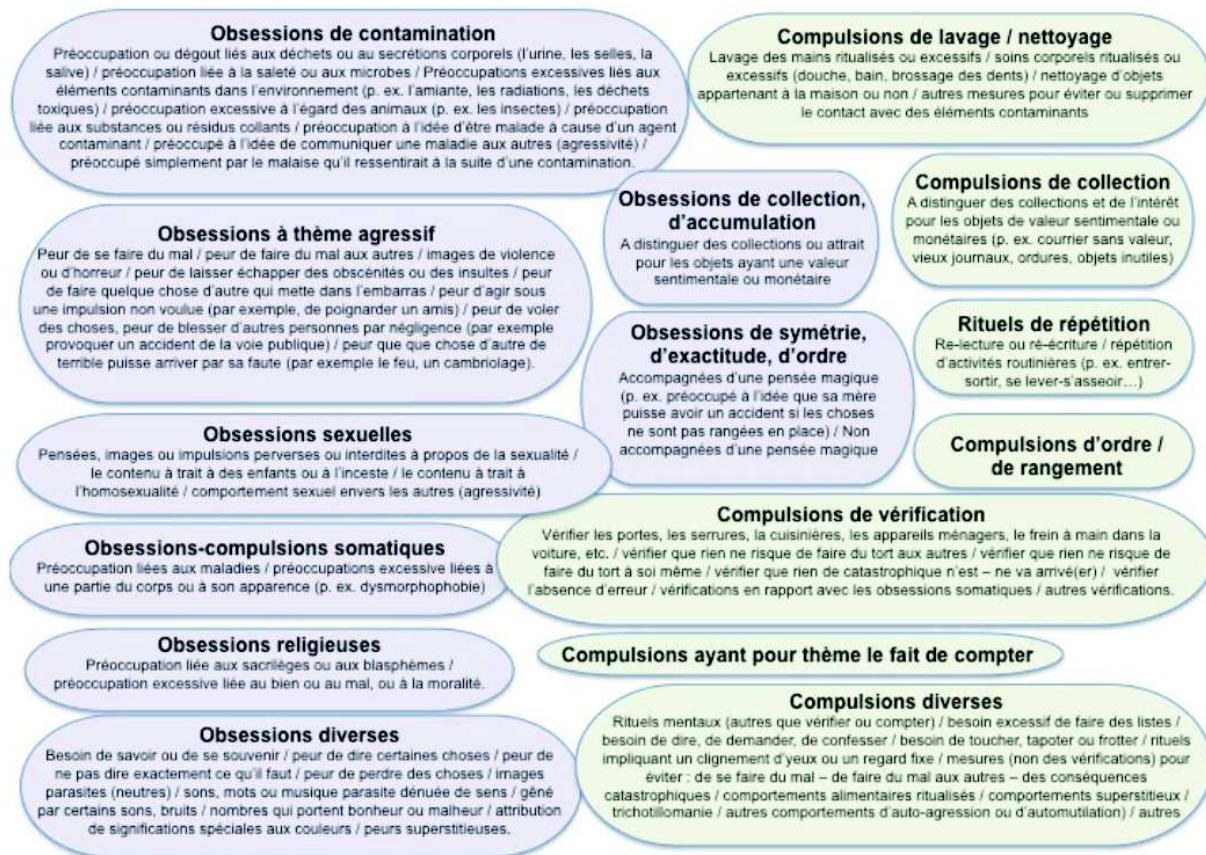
Obsessions de contamination
Préoccupation ou dégout liés aux déchets ou au secrétions corporels (l'urine, les selles, la salive) / préoccupation liée à la saleté ou aux microbes / Préoccupations excessives liés aux éléments contaminants dans l'environnement (p. ex. l'amiante, les radiations, les déchets toxiques) / préoccupation excessive à l'égard des animaux (p. ex. les insectes) / préoccupation liée aux substances ou résidus collants / préoccupation à l'idée d'être malade à cause d'un agent contaminant / préoccupé à l'idée de communiquer une maladie aux autres (agressivité) / préoccupé simplement par le malaise qu'il ressentirait à la suite d'une contamination.

Compulsions de lavage / nettoyage
Lavage des mains ritualisés ou excessifs / soins corporels ritualisés ou excessifs (douche, bain, brossage des dents) / nettoyage d'objets appartenant à la maison ou non / autres mesures pour éviter ou supprimer le contact avec des éléments contaminants

Obsessions à thème agressif
Peur de se faire du mal / peur de faire du mal aux autres / images de violence ou d'horreur / peur de laisser échapper des obscénités ou des insultes / peur de faire quelque chose d'autre qui mette dans l'embarras / peur d'agir sous une impulsion non voulue (par exemple, de poignarder un amis) / peur de voler des choses, peur de blesser d'autres personnes par négligence (par exemple provoquer un accident de la voie publique) / peur que que chose d'autre de terrible puisse arriver par sa faute (par exemple le feu, un cambriolage).

Obsessions de collection, d'accumulation
A distinguer des collections ou attrait pour les objets ayant une valeur sentimentale ou monétaire

Compulsions de collection
A distinguer des collections et de l'intérêt pour les objets de valeur sentimentale ou monétaires (p. ex. courrier sans valeur, vieux journaux, ordures, objets inutiles)

Obsessions de symétrie, d'exactitude, d'ordre
Accompagnées d'une pensée magique (p. ex. préoccupé à l'idée que sa mère puisse avoir un accident si les choses ne sont pas rangées en place) / Non accompagnées d'une pensée magique

Rituels de répétition
Re-lecture ou ré-écriture / répétition d'activités routinières (p. ex. entrer-sortir, se lever-s'asseoir…)

Compulsions d'ordre / de rangement

Obsessions sexuelles
Pensées, images ou impulsions perverses ou interdites à propos de la sexualité / le contenu à trait à des enfants ou à l'inceste / le contenu à trait à l'homosexualité / comportement sexuel envers les autres (agressivité)

Compulsions de vérification
Vérifier les portes, les serrures, les cuisinières, les appareils ménagers, le frein à main dans la voiture, etc. / vérifier que rien ne risque de faire du tort aux autres / vérifier que rien ne risque de faire du tort à soi même / vérifier que rien de catastrophique n'est – ne va arrivé(er) / vérifier l'absence d'erreur / vérifications en rapport avec les obsessions somatiques / autres vérifications.

Obsessions-compulsions somatiques
Préoccupation liées aux maladies / préoccupations excessive liées à une partie du corps ou à son apparence (p. ex. dysmorphophobie)

Obsessions religieuses
Préoccupation liée aux sacrilèges ou aux blasphèmes / préoccupation excessive liée au bien ou au mal, ou à la moralité.

Compulsions ayant pour thème le fait de compter

Obsessions diverses
Besoin de savoir ou de se souvenir / peur de dire certaines choses / peur de ne pas dire exactement ce qu'il faut / peur de perdre des choses / images parasites (neutres) / sons, mots ou musique parasite dénuée de sens / gêné par certains sons, bruits / nombres qui portent bonheur ou malheur / attribution de significations spéciales aux couleurs / peurs superstitieuses.

Compulsions diverses
Rituels mentaux (autres que vérifier ou compter) / besoin excessif de faire des listes / besoin de dire, de demander, de confesser / besoin de toucher, tapoter ou frotter / rituels impliquant un clignement d'yeux ou un regard fixe / mesures (non des vérifications) pour éviter : de se faire du mal – de faire du mal aux autres – des conséquences catastrophiques / comportements alimentaires ritualisés / comportements superstitieux / trichotillomanie / autres comportements d'auto-agression ou d'automutilation) / autres